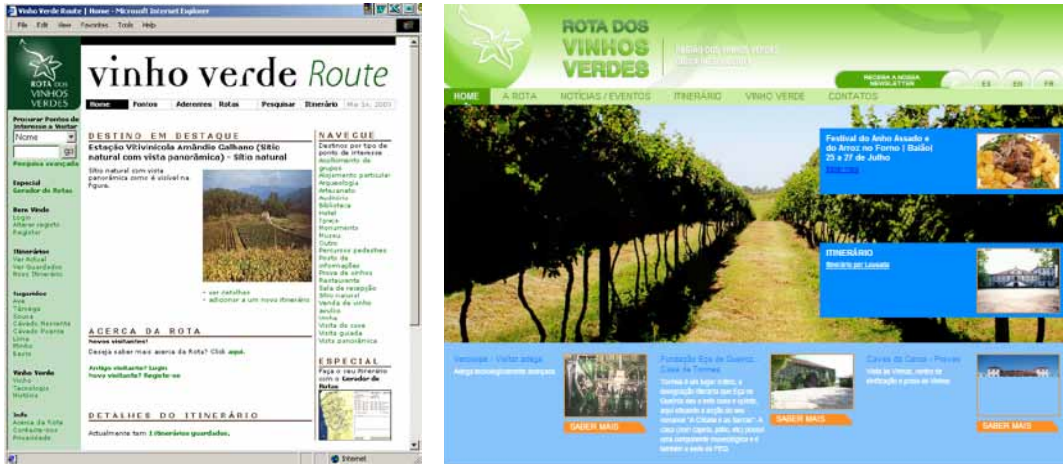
Vinho Verde Route | Home - Microsoft Internet Explorer
File Edit View Favorites Tools Help

ROTA DOS VINHOS VERDES

vinho verde Route

Home Fornos Aderentes Rotas Pesquisar Itinerário

Procurar Pontos de interesse a Visitar
Nome
go
Pesquisa avançada

Especial
Gerador de Rotas

Bem Vindo
Login
Alterar registo
Registar

Itinerários
Ver Actual
Ver Guardados
Novo Itinerário

Sugestões
Ave
Tâmega
Sousa
Cávado Nascente
Cávado Poente
Lima
Minho
Basto

Vinho Verde
Vinho
Tecnologia
História

Info
Acerca da Rota
Contacte-nos
Privacidade

DESTINO EM DESTAQUE
Estação Vitivinícola Amândio Galhano (Sítio natural com vista panorâmica) - Sítio natural

Sítio natural com vista panorâmica como é visível na figura.

• ver detalhes
• adicionar a um novo itinerário

ACERCA DA ROTA
Novos visitantes!
Deseja saber mais acerca da Rota? Click aqui.

Antigo visitante? Login
Novo visitante? Registe-se

DETALHES DO ITINERÁRIO
Actualmente tem 1 itinerários guardados.

NAVEGUE
Destinos por tipo de ponto de interesse
Alojamento de grupos
Alojamento particular
Arqueologia
Artesanato
Auditório
Biblioteca
Hotel
Igreja
Monumento
Museu
Outro
Percursos pedestres
Posto de informações
Prova de vinhos
Restaurante
Sala de recepção
Sítio natural
Venda de vinho avulso
Vinha
Visita de cave
Visita guiada
Vista panorâmica

ESPECIAL
Faça o seu itinerário com o Gerador de Rotas

Internet

ROTA DOS VINHOS VERDES
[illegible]

RECEBA A NOSSA NEWSLETTER
ES EN FR

HOME A ROTA NOTICIAS / EVENTOS ITINERÁRIO VINHO VERDE CONTATOS

Festival do Anho Assado e do Arroz no Forno | Baião| 25 a 27 de Julho
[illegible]

ITINERÁRIO
Itinerário por Lousada

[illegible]
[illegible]
SABER MAIS

Fundação Eça de Queiroz Casa de Tormes
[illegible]
SABER MAIS

Caves da Casa - Provas
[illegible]
SABER MAIS